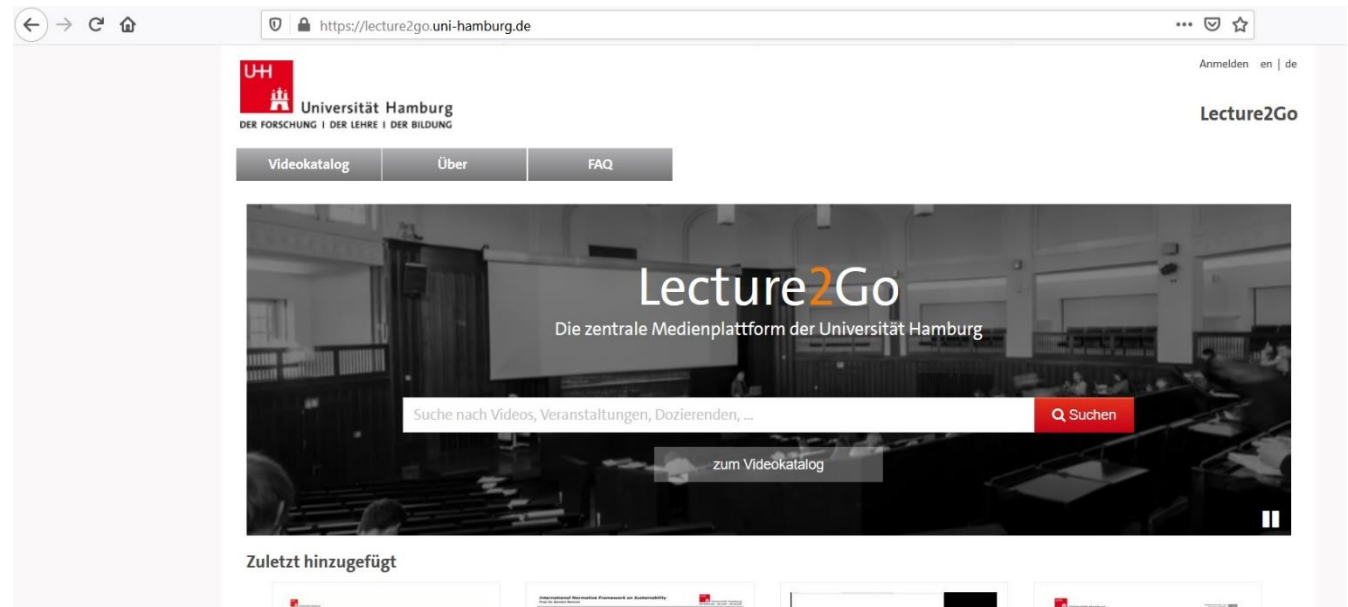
https://lecture2go.uni-hamburg.de

Anmelden en | de

UH
Universität Hamburg
DER FORSCHUNG | DER LEHRE | DER BILDUNG

Lecture2Go

Videokatalog
Über
FAQ

Lecture2Go
Die zentrale Medienplattform der Universität Hamburg

Suche nach Videos, Veranstaltungen, Dozierenden, ...
Suchen

zum Videokatalog

Zuletzt hinzugefügt

International Normative Framework on Sustainability
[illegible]